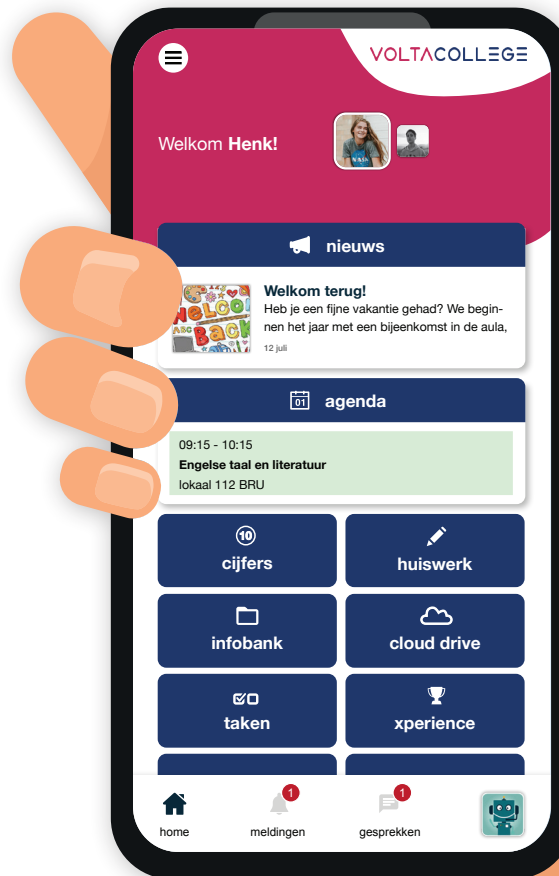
VOLTACOLLEGE

Welkom **Henk!**

nieuws

Welkom terug!
Heb je een fijne vakantie gehad? We beginnen het jaar met een bijeenkomst in de aula,
12 juli

01 agenda

09:15 - 10:15
Engelse taal en literatuur
lokaal 112 BRU

10 cijfers

huiswerk

infobank

cloud drive

taken

xperience

home

1 meldingen

1 gesprekken